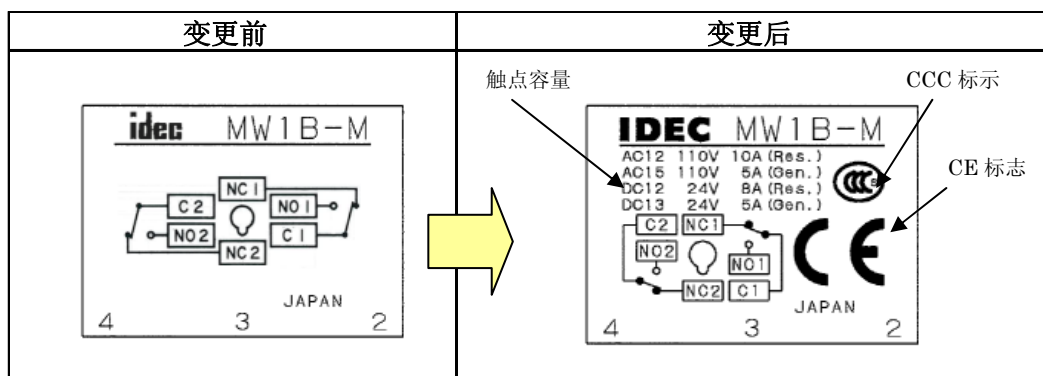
| 变更前 | 变更后 |
|---|---|
| idec MW1B-M<br>NC1<br>C2<br>NO1<br>NO2<br>C1<br>NC2<br>JAPAN<br>4 3 2 | 触点容量<br>CCC 标示<br>CE 标志<br>IDEC MW1B-M<br>AC12 110V 10A (Res.)<br>AC15 110V 5A (Gen.)<br>DC12 24V 8A (Res.)<br>DC13 24V 5A (Gen.)<br>C2 NC1<br>NO2<br>NO1<br>NC2 C1<br>JAPAN<br>4 3 2 |